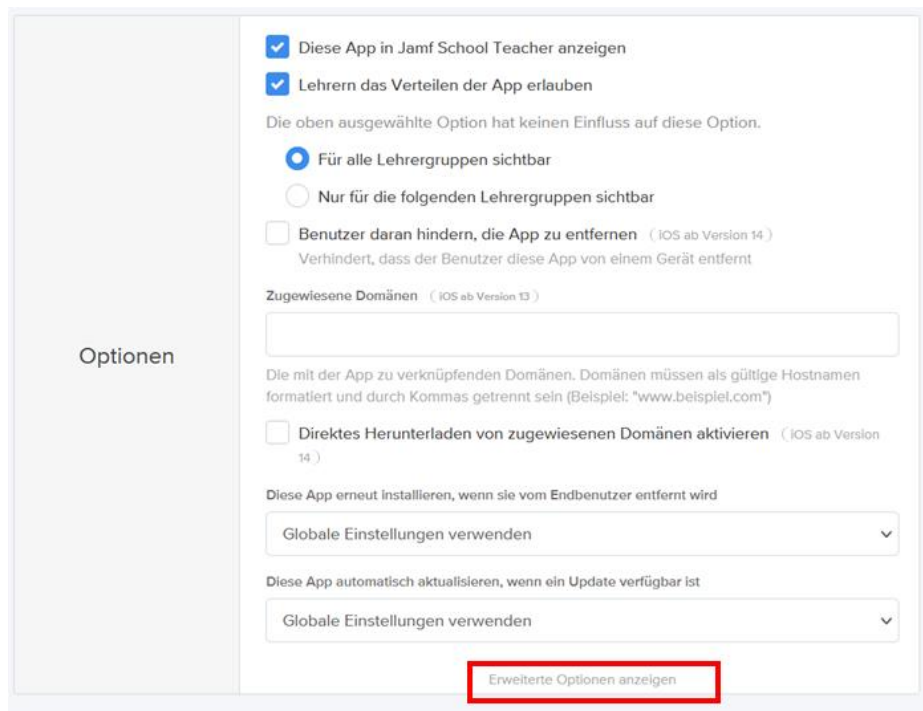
Optionen

Diese App in Jamf School Teacher anzeigen

Lehrern das Verteilen der App erlauben

Die oben ausgewählte Option hat keinen Einfluss auf diese Option.

Für alle Lehrergruppen sichtbar

Nur für die folgenden Lehrergruppen sichtbar

Benutzer daran hindern, die App zu entfernen (iOS ab Version 14)
Verhindert, dass der Benutzer diese App von einem Gerät entfernt

Zugewiesene Domänen (iOS ab Version 13)

Die mit der App zu verknüpfenden Domänen. Domänen müssen als gültige Hostnamen formatiert und durch Kommas getrennt sein (Beispiel: "www.beispiel.com")

Direktes Herunterladen von zugewiesenen Domänen aktivieren (iOS ab Version 14)

Diese App erneut installieren, wenn sie vom Endbenutzer entfernt wird

Globale Einstellungen verwenden

Diese App automatisch aktualisieren, wenn ein Update verfügbar ist

Globale Einstellungen verwenden

Erweiterte Optionen anzeigen